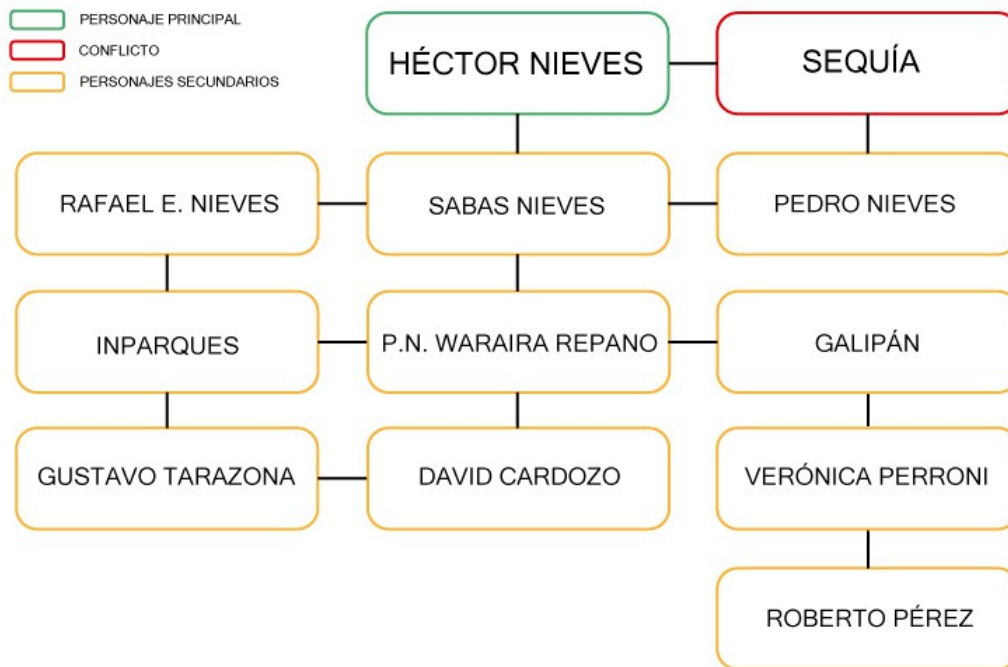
PERSONAJE PRINCIPAL
CONFLICTO
PERSONAJES SECUNDARIOS

HÉCTOR NIEVES
SEQUÍA

RAFAEL E. NIEVES
SABAS NIEVES
PEDRO NIEVES

INPARQUES
P.N. WARAIRA REPANO
GALIPÁN

GUSTAVO TARAZONA
DAVID CARDOZO
VERÓNICA PERRONI

ROBERTO PÉREZ